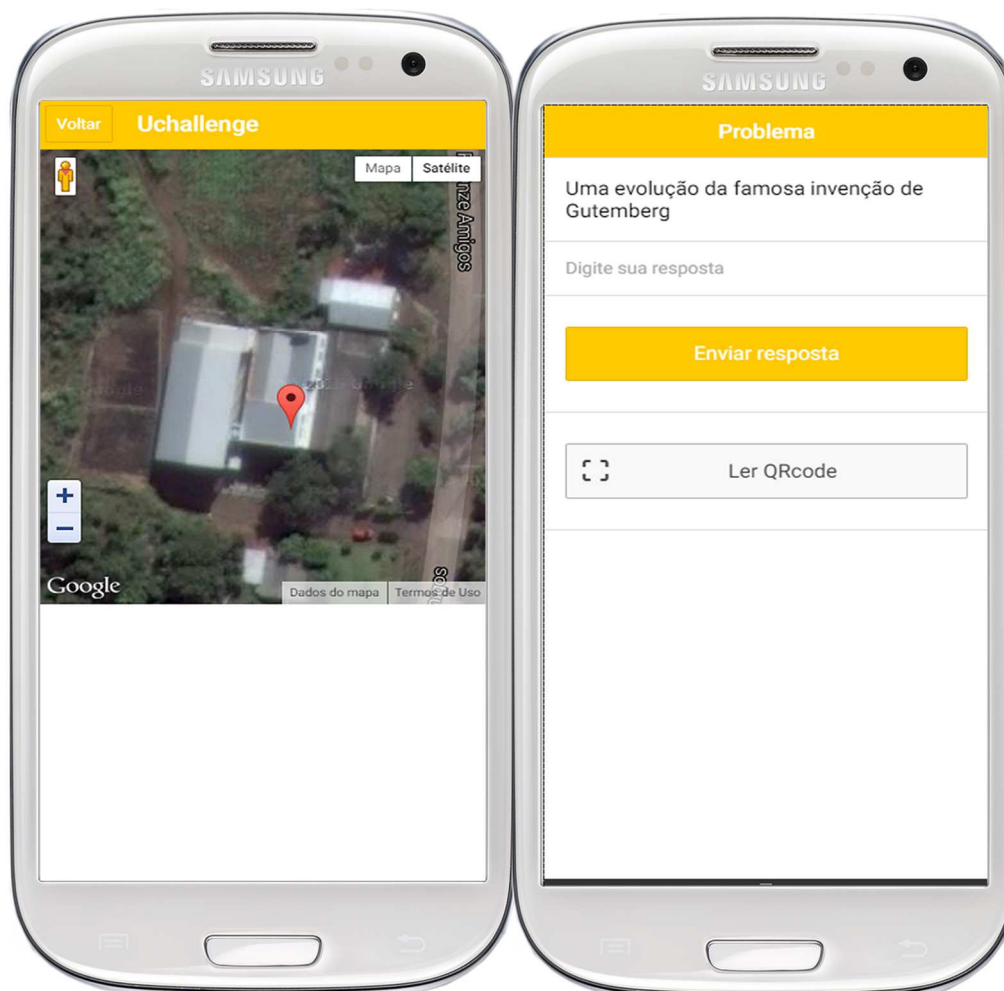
SAMSUNG

Voltar Uchallenge

Mapa Satélite

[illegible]nze Amigos

+
−

Google

Dados do mapa Termos de Uso

SAMSUNG

Problema

Uma evolução da famosa invenção de Gutemberg

Digite sua resposta

Enviar resposta

Ler QRcode